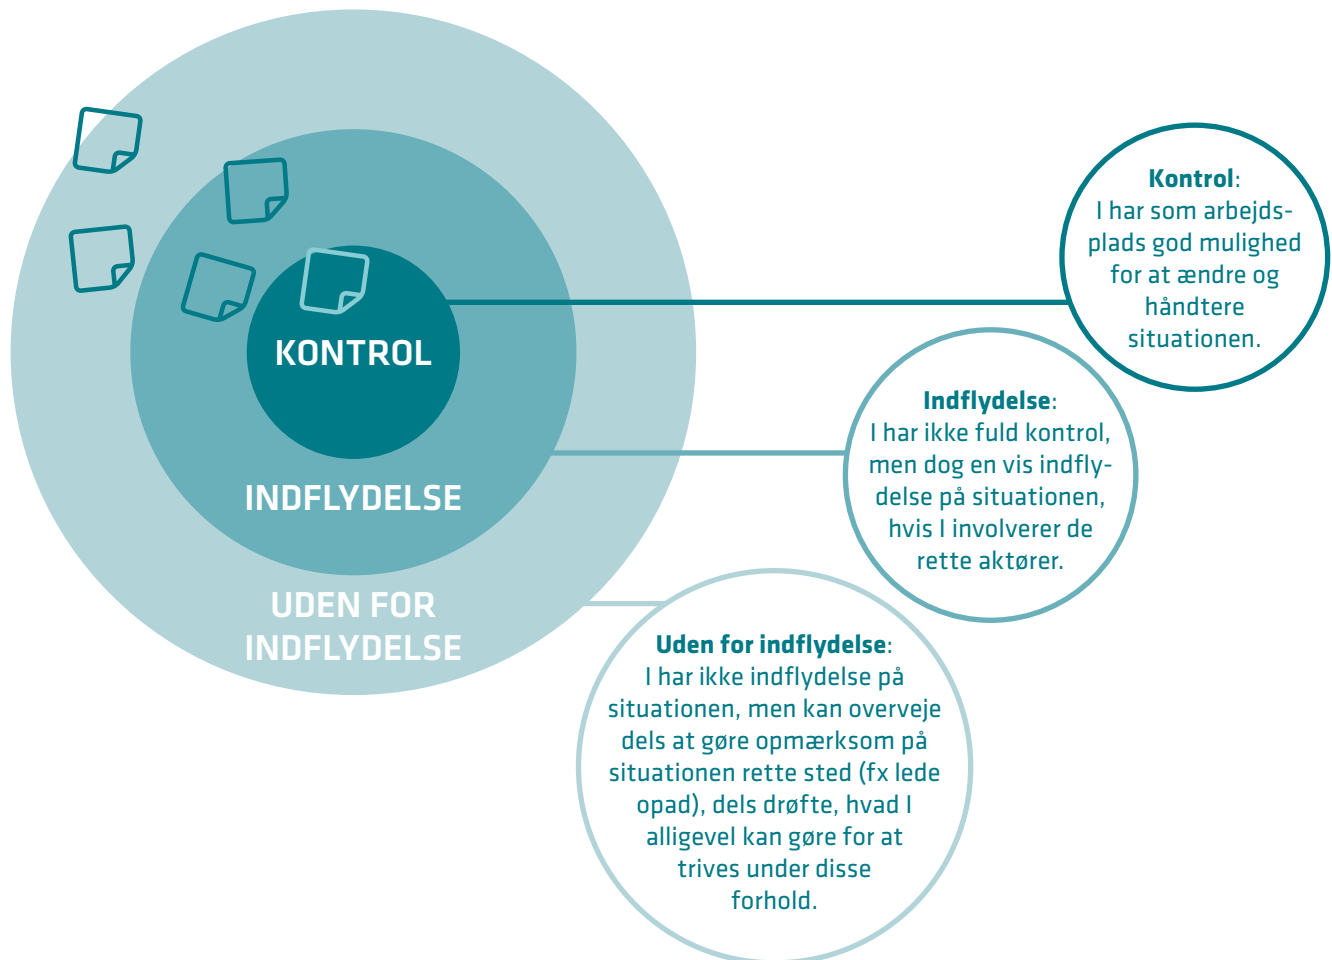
KONTROL

INDFLYDELSE

UDEN FOR INDFLYDELSE

**Kontrol**: I har som arbejdsplads god mulighed for at ændre og håndtere situationen.

**Indflydelse**: I har ikke fuld kontrol, men dog en vis indflydelse på situationen, hvis I involverer de rette aktører.

**Uden for indflydelse**: I har ikke indflydelse på situationen, men kan overveje dels at gøre opmærksom på situationen rette sted (fx lede opad), dels drøfte, hvad I alligevel kan gøre for at trives under disse forhold.